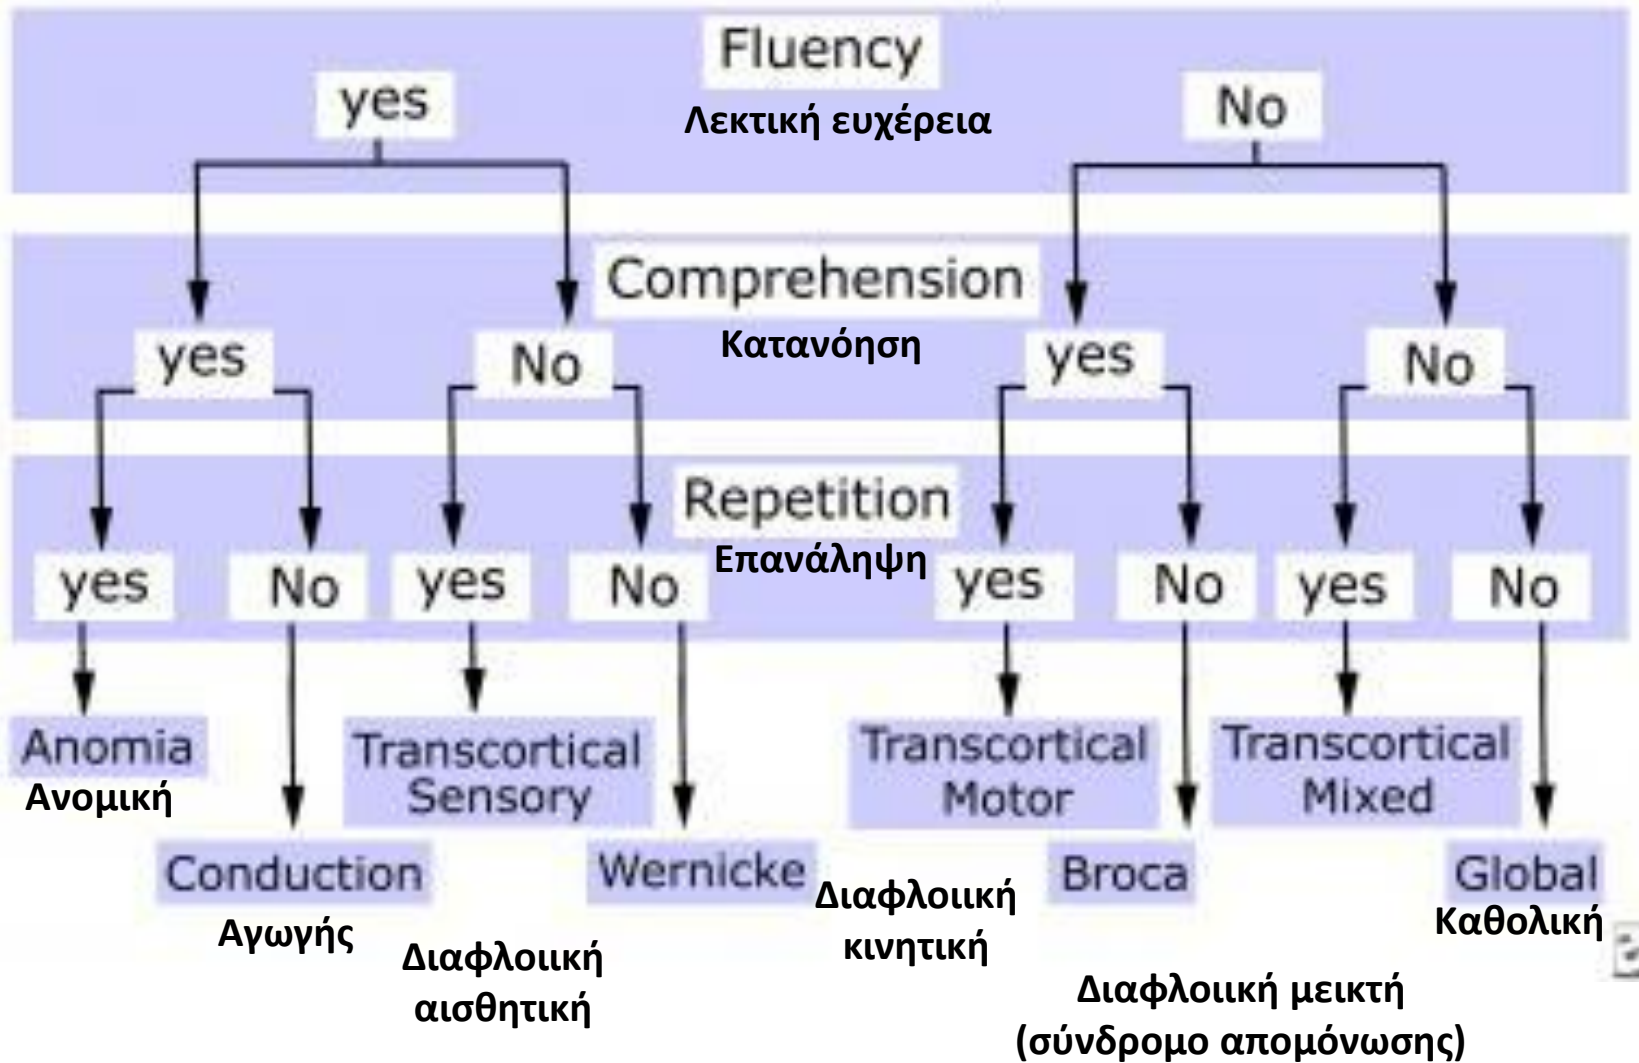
Fluency
Λεκτική ευχέρεια
yes
No

Comprehension
Κατανόηση
yes
No
yes
No

Repetition
Επανάληψη
yes
No
yes
No
yes
No
yes
No

Anomia
Ανομική
Conduction
Αγωγής
Transcortical Sensory
Διαφλοιική αισθητική
Wernicke
Transcortical Motor
Διαφλοιική κινητική
Broca
Transcortical Mixed
Διαφλοιική μεικτή (σύνδρομο απομόνωσης)
Global
Καθολική